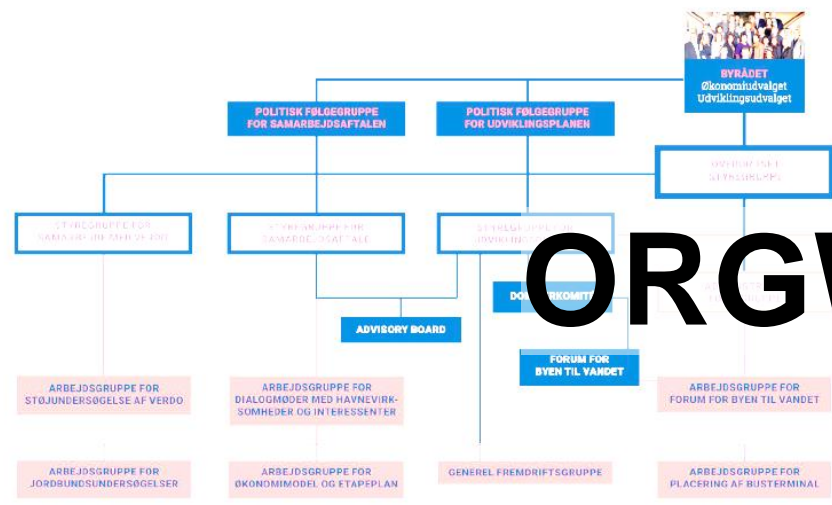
BYRÅDET
Økonomiudvalget
Udviklingsudvalget

POLITISK FØLGEGRUPPE FOR SAMARBEJDSAFTALEN

POLITISK FØLGEGRUPPE FOR UDVIKLINGSPLANEN

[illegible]

STYREGRUPPE FOR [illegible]

STYREGRUPPE FOR SAMARBEJDSAFTALE

STYREGRUPPE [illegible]

ORGV

DO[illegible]RKOMIT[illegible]

ADVISORY BOARD

FORUM FOR BYEN TIL VANDET

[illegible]

ARBEJDSGRUPPE FOR STØJUNDERSØGELSE AF VERDO

ARBEJDSGRUPPE FOR DIALOGMØDER MED HAVNEVIRKSOMHEDER OG INTERESSENTER

ARBEJDSGRUPPE FOR FORUM FOR BYEN TIL VANDET

ARBEJDSGRUPPE FOR JORDBUNDSUNDERSØGELSER

ARBEJDSGRUPPE FOR ØKONOMIMODEL OG ETAPEPLAN

GENEREL FREMDRIFTSGRUPPE

ARBEJDSGRUPPE FOR PLACERING AF BUSTERMINAL